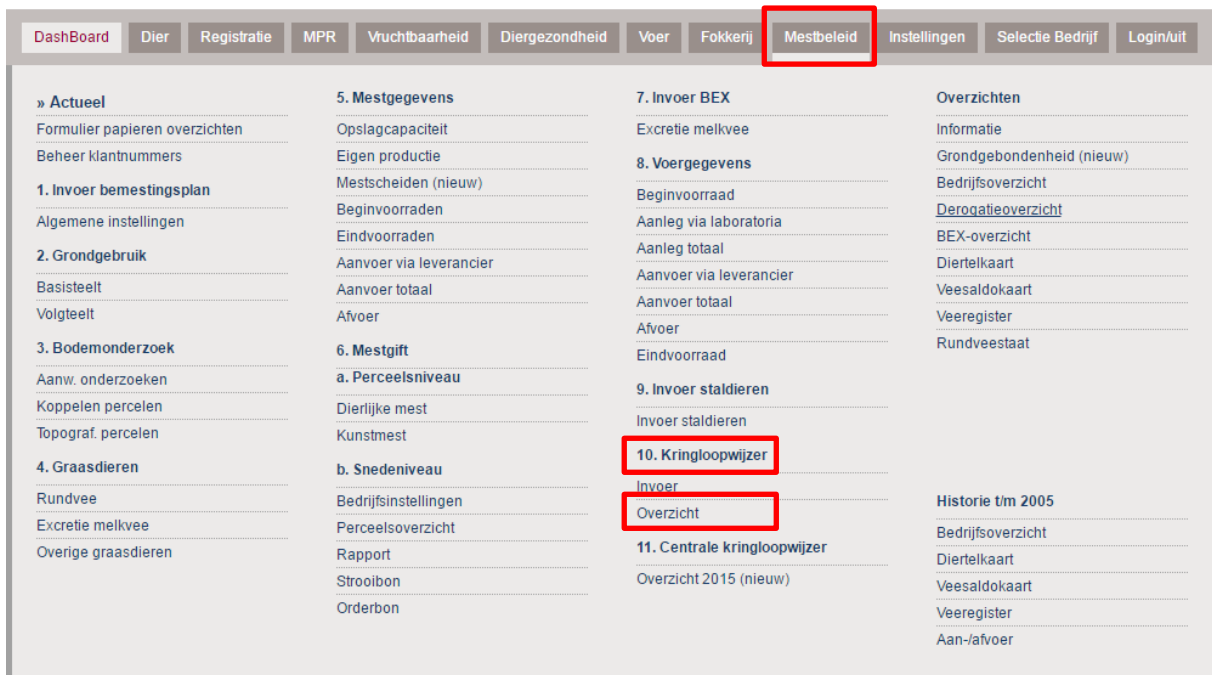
DashBoard | Dier | Registratie | MPR | Vruchtbaarheid | Diergezondheid | Voer | Fokkerij | Mestbeleid | Instellingen | Selectie Bedrijf | Login/uit

» Actueel
Formulier papieren overzichten
Beheer klantnummers

1. Invoer bemestingsplan
Algemene instellingen

2. Grondgebruik
Basisteelt
Volgteelt

3. Bodemonderzoek
Aanw. onderzoeken
Koppelen percelen
Topograf. percelen

4. Graasdieren
Rundvee
Excretie melkvee
Overige graasdieren

5. Mestgegevens
Opslagcapaciteit
Eigen productie
Mestscheiden (nieuw)
Beginvoorraden
Eindvoorraden
Aanvoer via leverancier
Aanvoer totaal
Afvoer

6. Mestgift
a. Perceelsniveau
Dierlijke mest
Kunstmest

b. Snedeniveau
Bedrijfsinstellingen
Perceelsoverzicht
Rapport
Strooibon
Orderbon

7. Invoer BEX
Excretie melkvee

8. Voergegevens
Beginvoorraad
Aanleg via laboratoria
Aanleg totaal
Aanvoer via leverancier
Aanvoer totaal
Afvoer
Eindvoorraad

9. Invoer staldieren
Invoer staldieren

10. Kringloopwijzer
Invoer
Overzicht

11. Centrale kringloopwijzer
Overzicht 2015 (nieuw)

Overzichten
Informatie
Grondgebondenheid (nieuw)
Bedrijfsoverzicht
Derogatieoverzicht
BEX-overzicht
Diertelkaart
Veesaldokaart
Veeregister
Rundveestaat

Historie t/m 2005
Bedrijfsoverzicht
Diertelkaart
Veesaldokaart
Veeregister
Aan-/afvoer